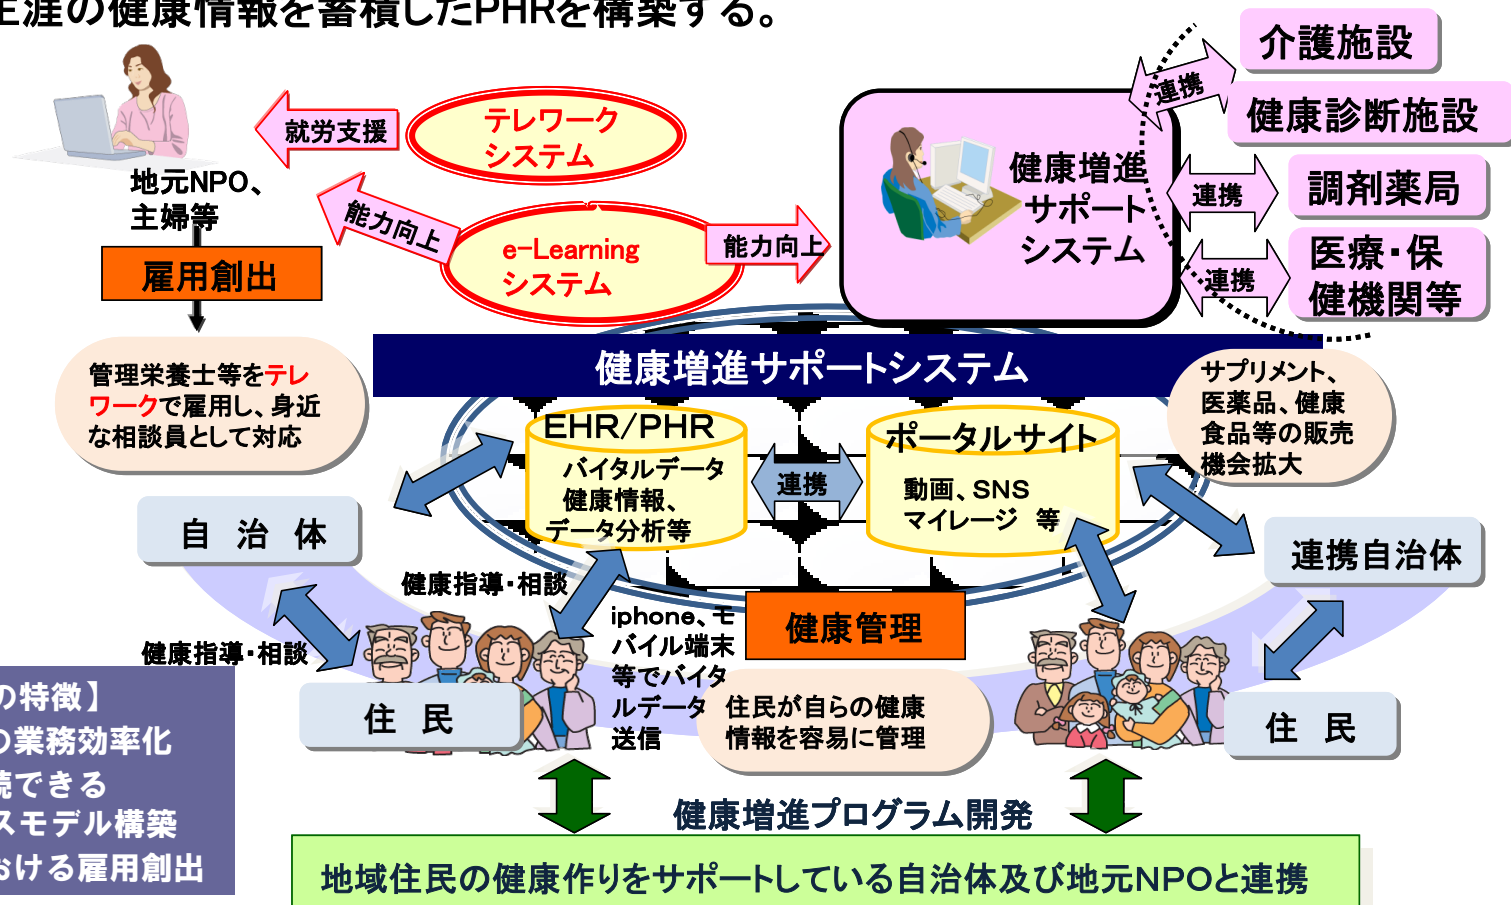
E涯の健康情報を蓄積したPHRを構築する。

地元NPO、主婦等

就労支援

テレワークシステム

能力向上

e-Learningシステム

能力向上

雇用創出

管理栄養士等をテレワークで雇用し、身近な相談員として対応

健康増進サポートシステム

連携

介護施設

健康診断施設

連携

調剤薬局

連携

医療・保健機関等

健康増進サポートシステム

サプリメント、医薬品、健康食品等の販売機会拡大

EHR/PHR
バイタルデータ
健康情報、
データ分析等

連携

ポータルサイト
動画、SNS
マイレージ　等

自　治　体

連携自治体

健康指導・相談

健康指導・相談

iphone、モバイル端末等でバイタルデータ送信

健康管理

住民が自らの健康情報を容易に管理

住　民

住　民

の特徴】
の業務効率化
続できる
スモデル構築
おける雇用創出

健康増進プログラム開発

地域住民の健康作りをサポートしている自治体及び地元NPOと連携